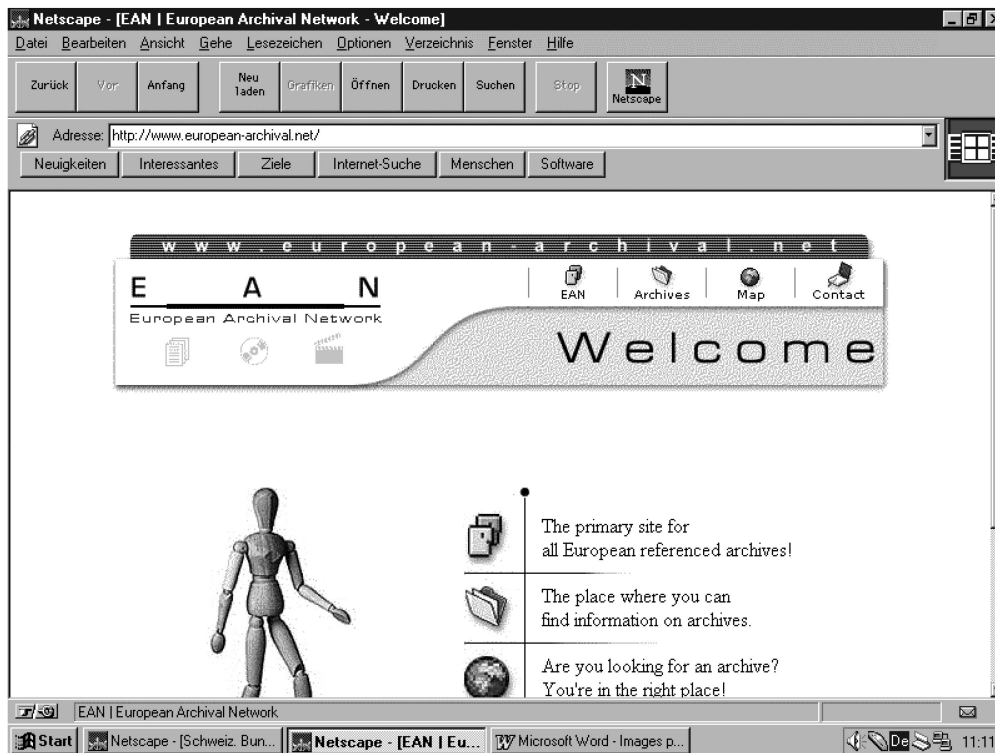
Netscape - [EAN | European Archival Network - Welcome]

Datei Bearbeiten Ansicht Gehe Lesezeichen Optionen Verzeichnis Fenster Hilfe

Zurück Vor Anfang Neu laden Grafiken Öffnen Drucken Suchen Stop Netscape

Adresse: http://www.european-archival.net/

Neuigkeiten Interessantes Ziele Internet-Suche Menschen Software

www.european-archival.net

EAN
European Archival Network

EAN Archives Map Contact

Welcome

The primary site for all European referenced archives!

The place where you can find information on archives.

Are you looking for an archive? You're in the right place!

EAN | European Archival Network

Start Netscape - [Schweiz. Bun... Netscape - [EAN | Eu... Microsoft Word - Images p... De 11:11